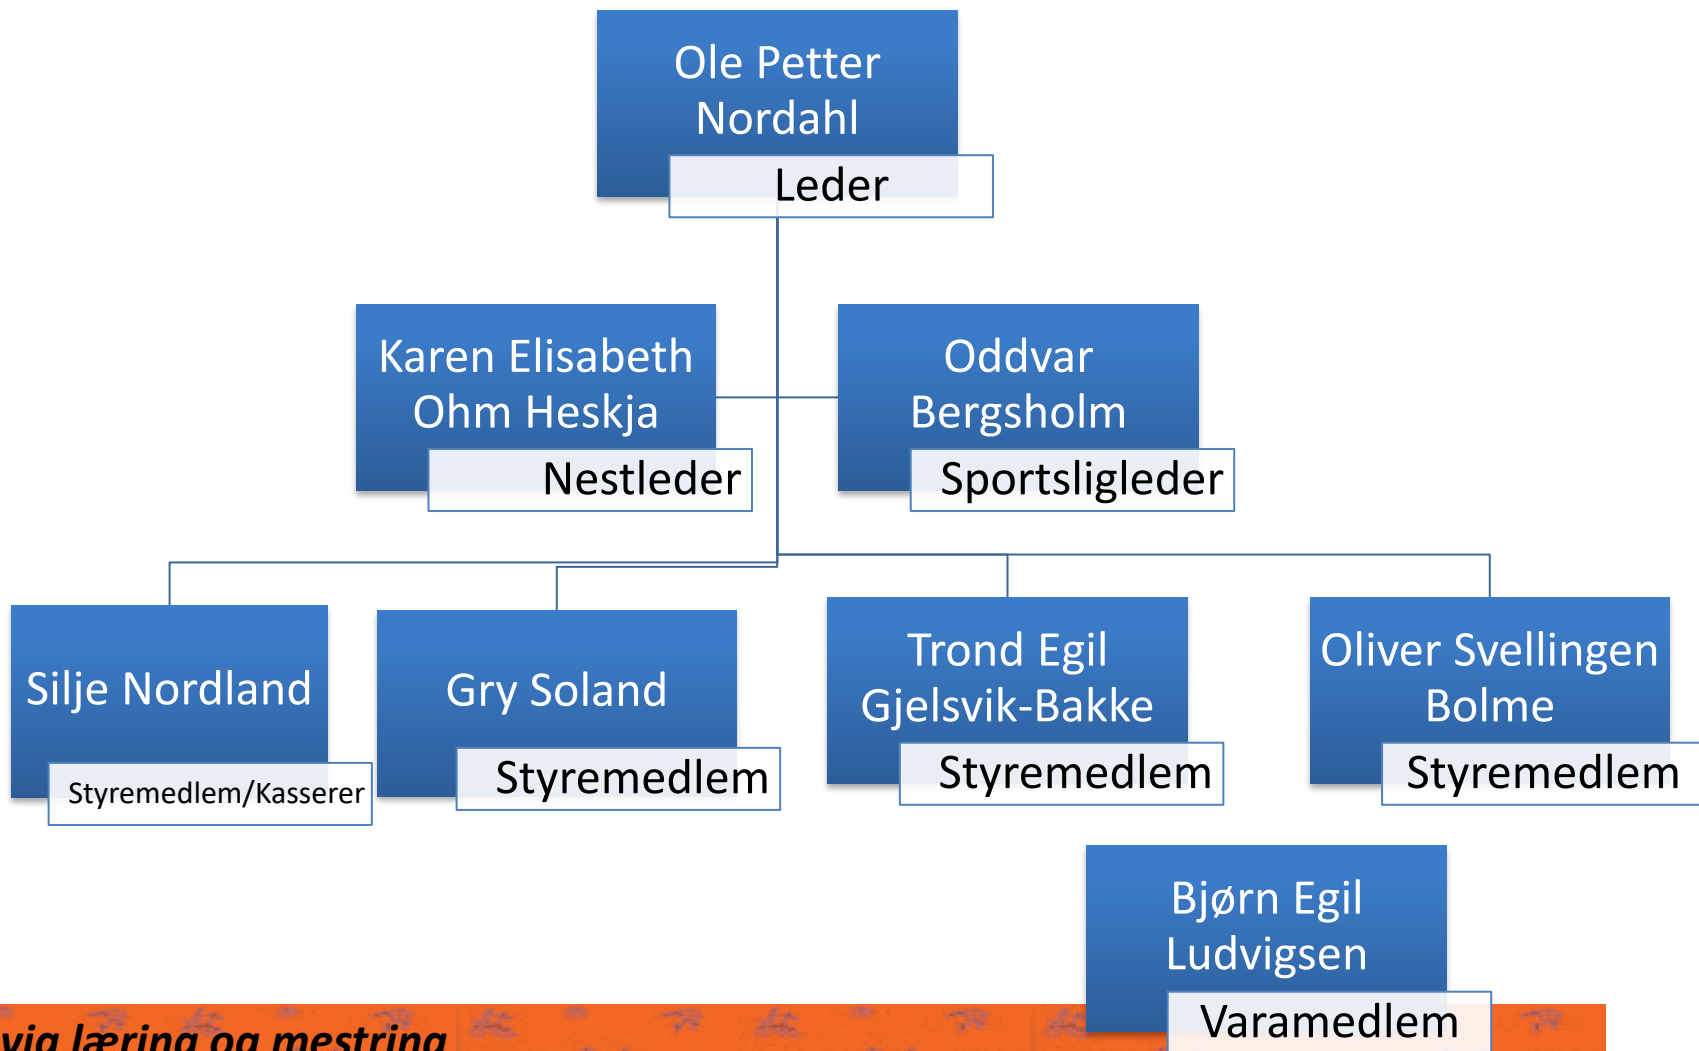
Ole Petter Nordahl
Leder

Karen Elisabeth Ohm Heskja
Nestleder

Oddvar Bergsholm
Sportsligleder

Silje Nordland
Styremedlem/Kasserer

Gry Soland
Styremedlem

Trond Egil Gjelsvik-Bakke
Styremedlem

Oliver Svellingen Bolme
Styremedlem

Bjørn Egil Ludvigsen
Varamedlem

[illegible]vig læring og mestring